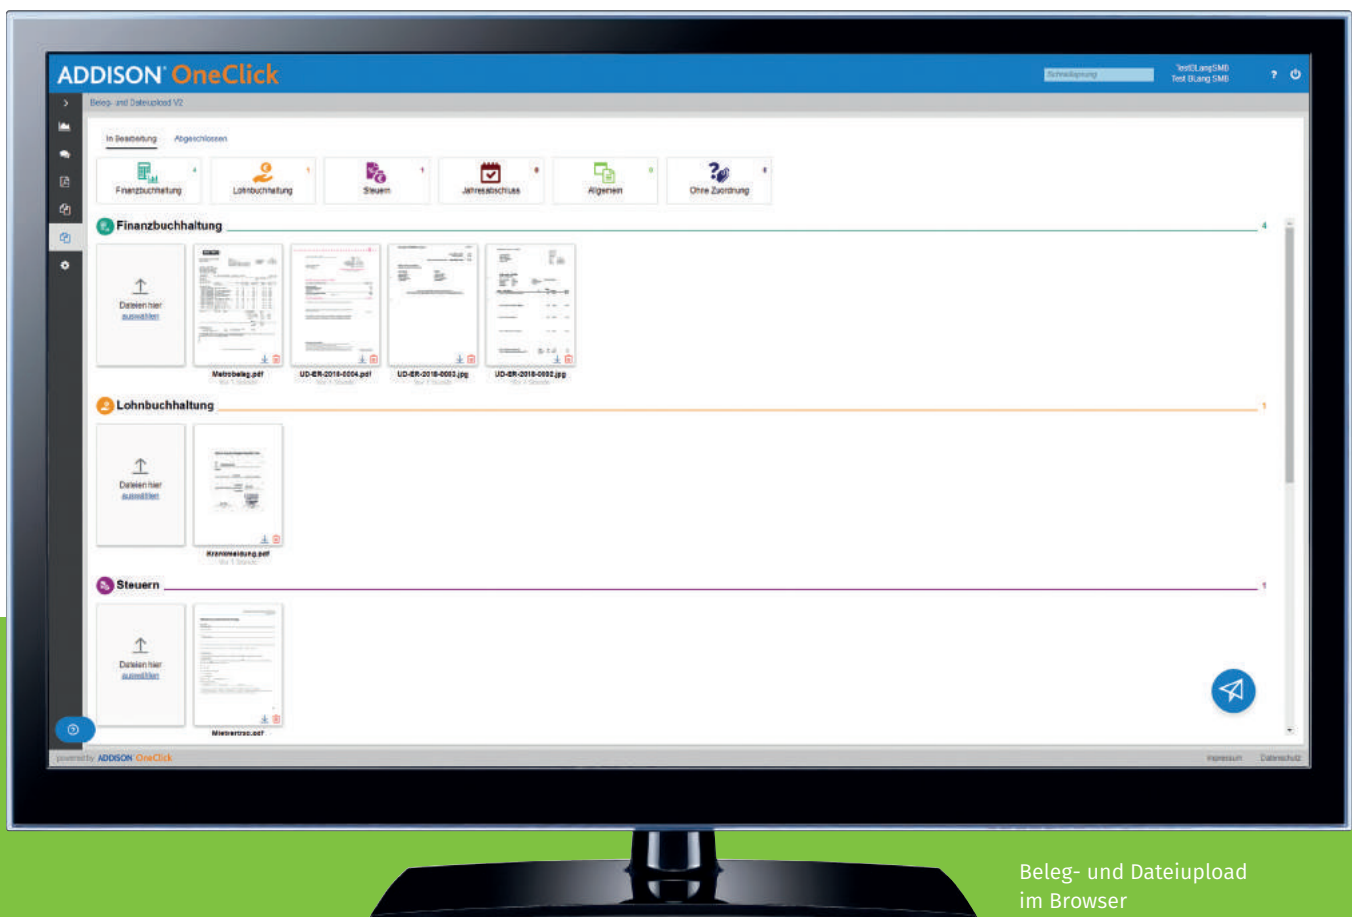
ADDISON OneClick

Schnellsprung

TestDLangSMB
Test DLang SMB

? ⏻

Beleg- und Dateiupload V2

In Bearbeitung Abgeschlossen

Finanzbuchhaltung 4 | Lohnbuchhaltung 1 | Steuern 1 | Jahresabschluss 0 | Allgemein 0 | Ohne Zuordnung 0

Finanzbuchhaltung 4

Dateien hier auswählen

Metrobeleg.pdf
vor 1 Stunde

UD-ER-2018-0004.pdf
vor 1 Stunde

UD-ER-2018-0003.jpg
vor 1 Stunde

UD-ER-2018-0002.jpg
vor 1 Stunde

Lohnbuchhaltung 1

Dateien hier auswählen

Krankmeldung.pdf
vor 1 Stunde

Steuern 1

Dateien hier auswählen

Mietvertrag.pdf

powered by ADDISON OneClick

Impressum Datenschutz

Beleg- und Dateiupload im Browser